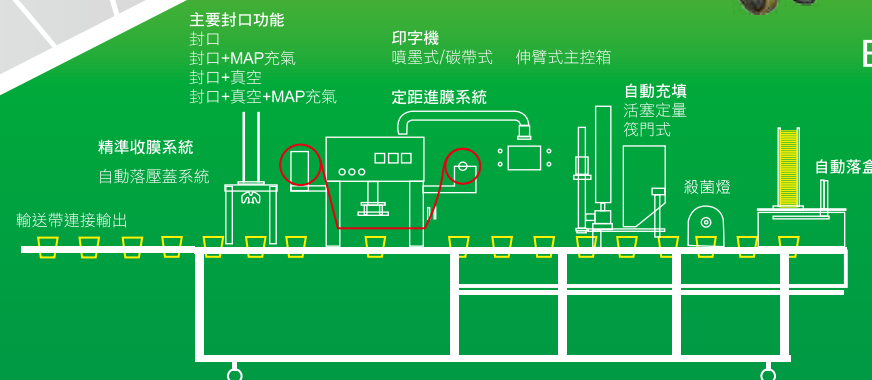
主要封口功能
封口
封口+MAP充氣
封口+真空
封口+真空+MAP充氣

印字機
噴墨式/碳帶式　伸臂式主控箱

定距進膜系統

自動充填
活塞定量
筏門式

精準收膜系統

自動落壓蓋系統

輸送帶連接輸出

殺菌燈

自動落盒

E